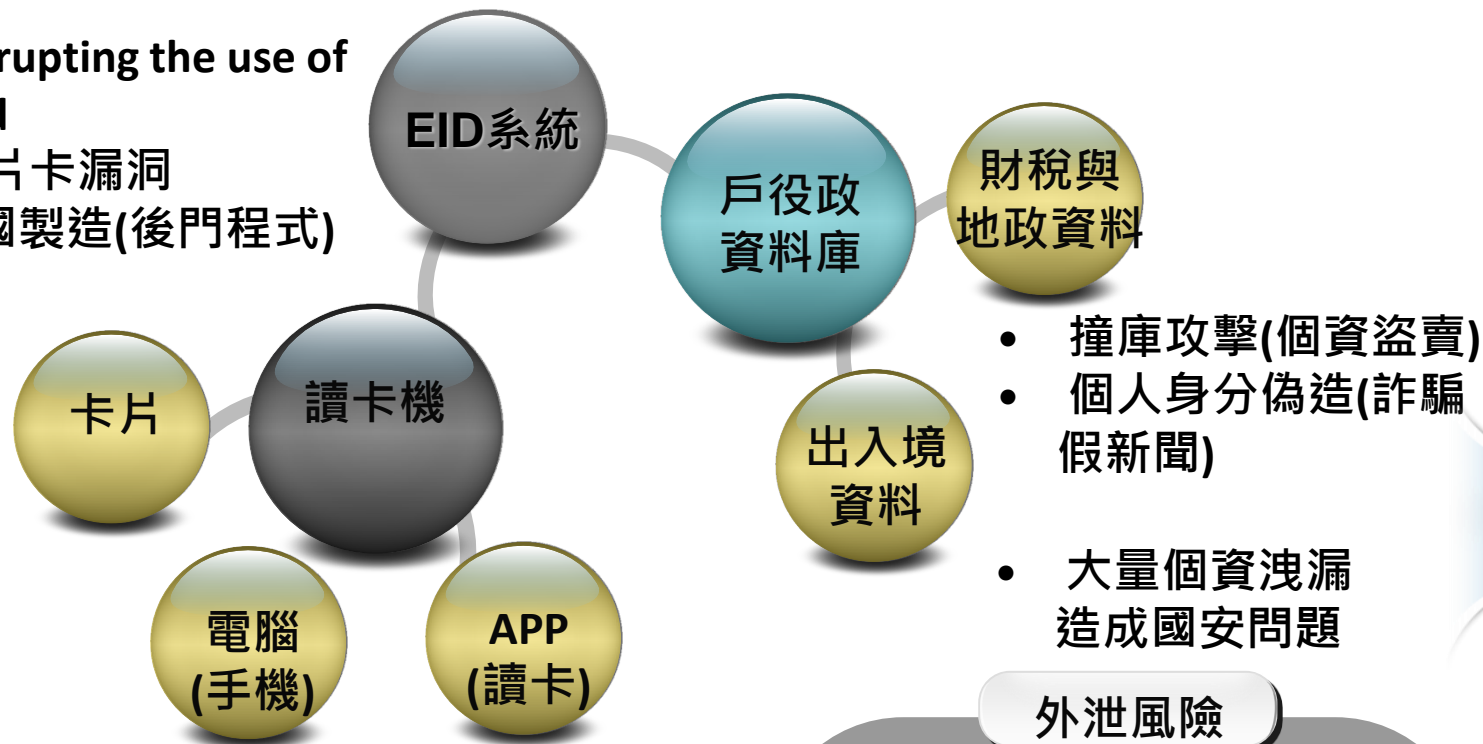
rupting the use of
d
片卡漏洞
國製造(後門程式)

EID系統

戶役政資料庫

財稅與地政資料

• 撞庫攻擊(個資盜賣)
• 個人身分偽造(詐騙假新聞)

• 大量個資洩漏造成國安問題

卡片

讀卡機

出入境資料

電腦(手機)

APP(讀卡)

外泄風險